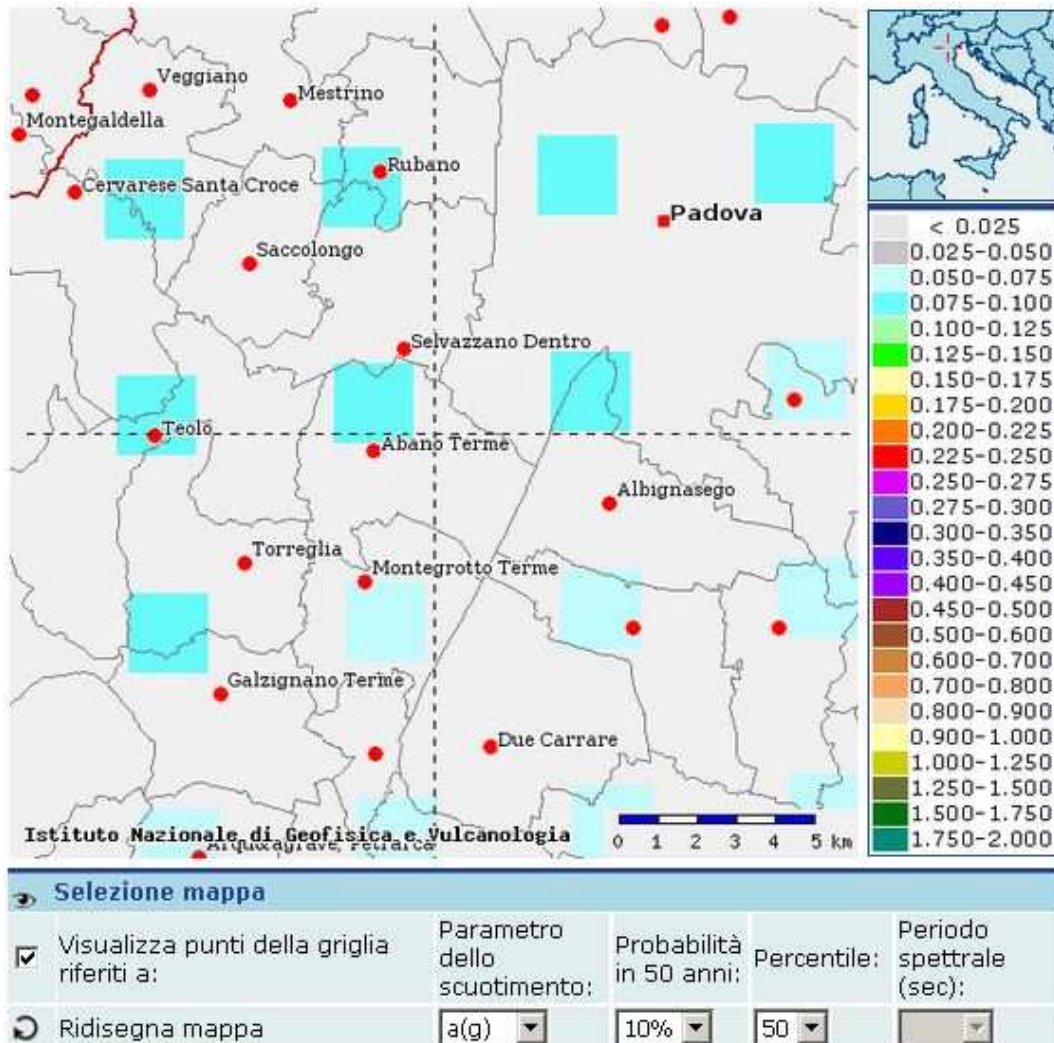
Veggiano
Mestrino
Montegaldella
Rubano
Cervarese Santa Croce
Padova
Saccolongo
Selvazzano Dentro
Teolo
Abano Terme
Albignasego
Torreglia
Montegrotto Terme
Galzignano Terme
Due Carrare
Istituto Nazionale di Geofisica e Vulcanologia
Arquà Petrarca
0 1 2 3 4 5 km

< 0.025
0.025-0.050
0.050-0.075
0.075-0.100
0.100-0.125
0.125-0.150
0.150-0.175
0.175-0.200
0.200-0.225
0.225-0.250
0.250-0.275
0.275-0.300
0.300-0.350
0.350-0.400
0.400-0.450
0.450-0.500
0.500-0.600
0.600-0.700
0.700-0.800
0.800-0.900
0.900-1.000
1.000-1.250
1.250-1.500
1.500-1.750
1.750-2.000

Selezione mappa

| Visualizza punti della griglia riferiti a: | Parametro dello scuotimento: | Probabilità in 50 anni: | Percentile: | Periodo spettrale (sec): |
|---|---|---|---|---|
| Ridisegna mappa | a(g) | 10% | 50 | |